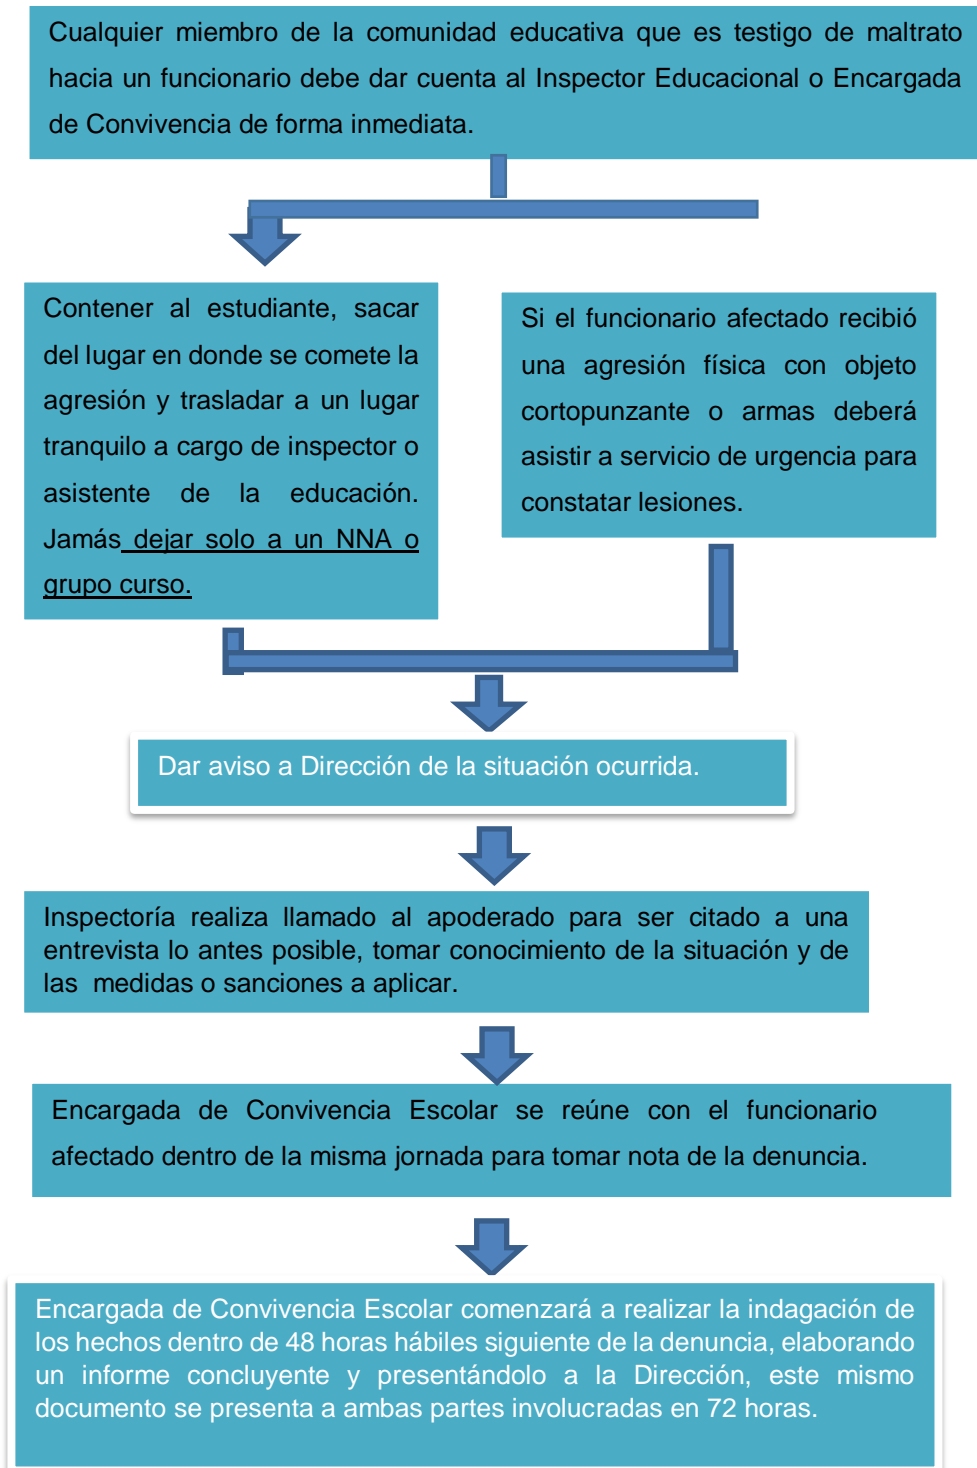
Cualquier miembro de la comunidad educativa que es testigo de maltrato hacia un funcionario debe dar cuenta al Inspector Educacional o Encargada de Convivencia de forma inmediata.

Contener al estudiante, sacar del lugar en donde se comete la agresión y trasladar a un lugar tranquilo a cargo de inspector o asistente de la educación. Jamás dejar solo a un NNA o grupo curso.

Si el funcionario afectado recibió una agresión física con objeto cortopunzante o armas deberá asistir a servicio de urgencia para constatar lesiones.

Dar aviso a Dirección de la situación ocurrida.

Inspectoría realiza llamado al apoderado para ser citado a una entrevista lo antes posible, tomar conocimiento de la situación y de las medidas o sanciones a aplicar.

Encargada de Convivencia Escolar se reúne con el funcionario afectado dentro de la misma jornada para tomar nota de la denuncia.

Encargada de Convivencia Escolar comenzará a realizar la indagación de los hechos dentro de 48 horas hábiles siguiente de la denuncia, elaborando un informe concluyente y presentándolo a la Dirección, este mismo documento se presenta a ambas partes involucradas en 72 horas.